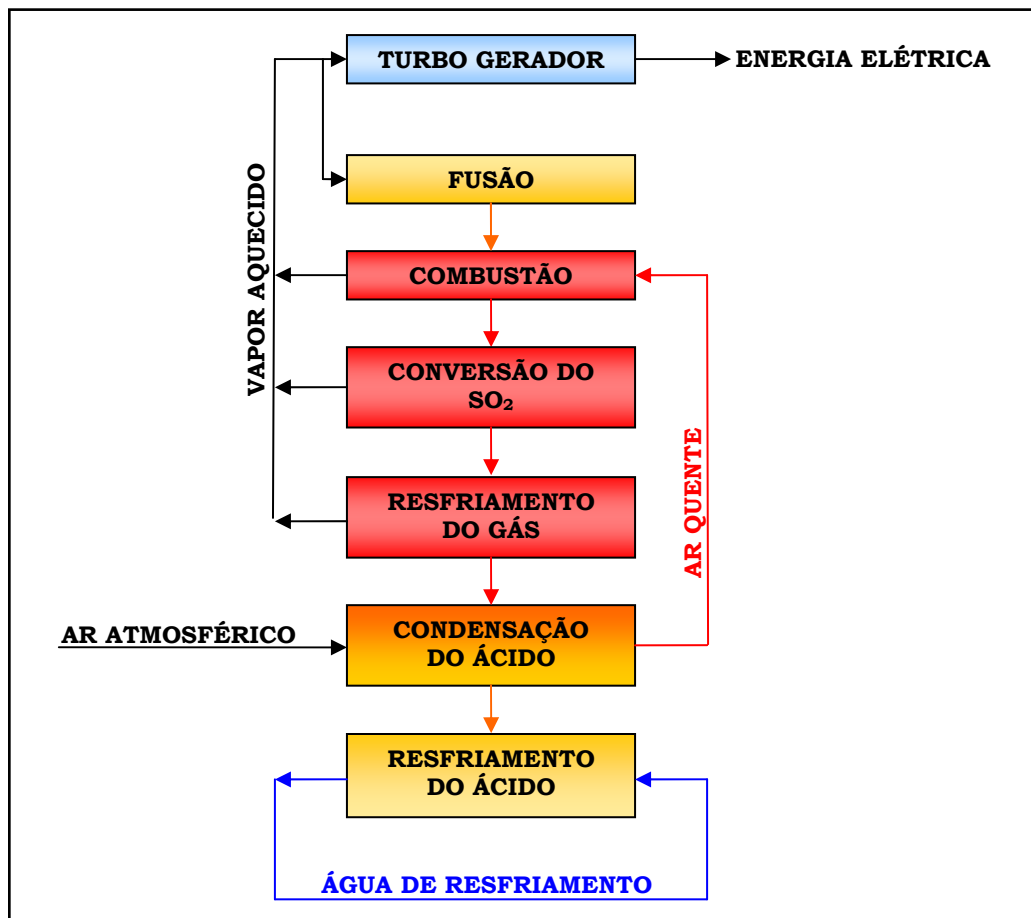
TURBO GERADOR

ENERGIA ELÉTRICA

VAPOR AQUECIDO

FUSÃO

COMBUSTÃO

CONVERSÃO DO $SO_2$

RESFRIAMENTO DO GÁS

AR QUENTE

AR ATMOSFÉRICO

CONDENSAÇÃO DO ÁCIDO

RESFRIAMENTO DO ÁCIDO

ÁGUA DE RESFRIAMENTO